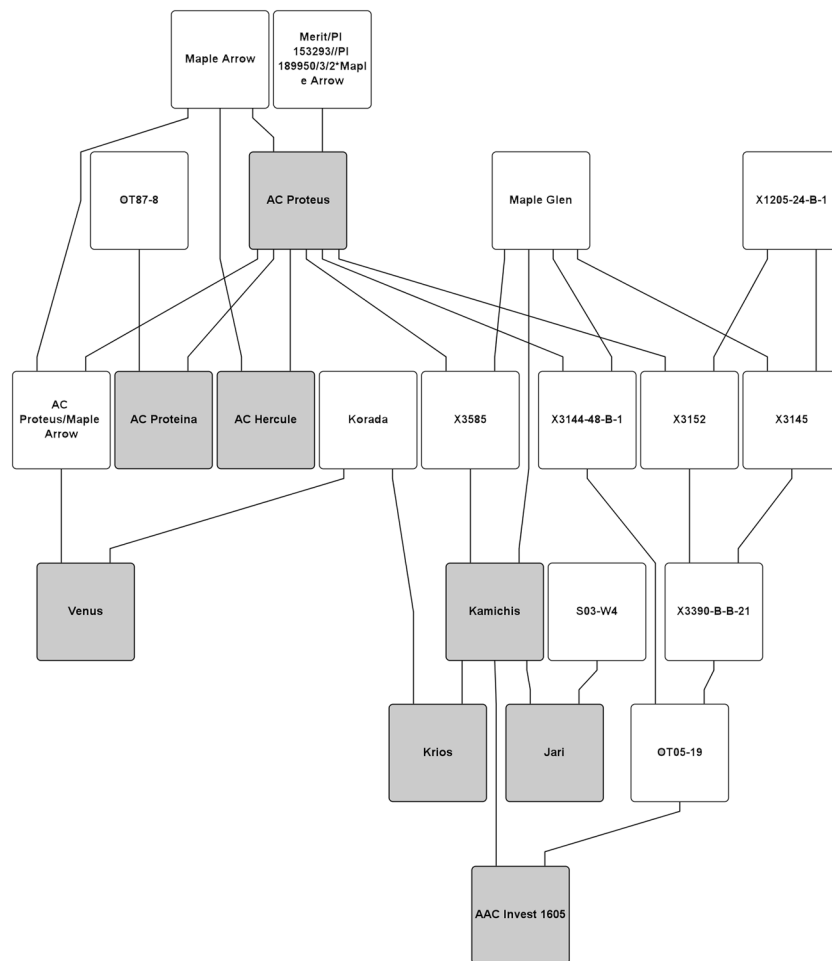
Maple Arrow

Merit/PI 153293//PI 189950/3/2*Maple Arrow

OT87-8

AC Proteus

Maple Glen

X1205-24-B-1

AC Proteus/Maple Arrow

AC Proteina

AC Hercule

Korada

X3585

X3144-48-B-1

X3152

X3145

Venus

Kamichis

S03-W4

X3390-B-B-21

Krios

Jari

OT05-19

AAC Invest 1605